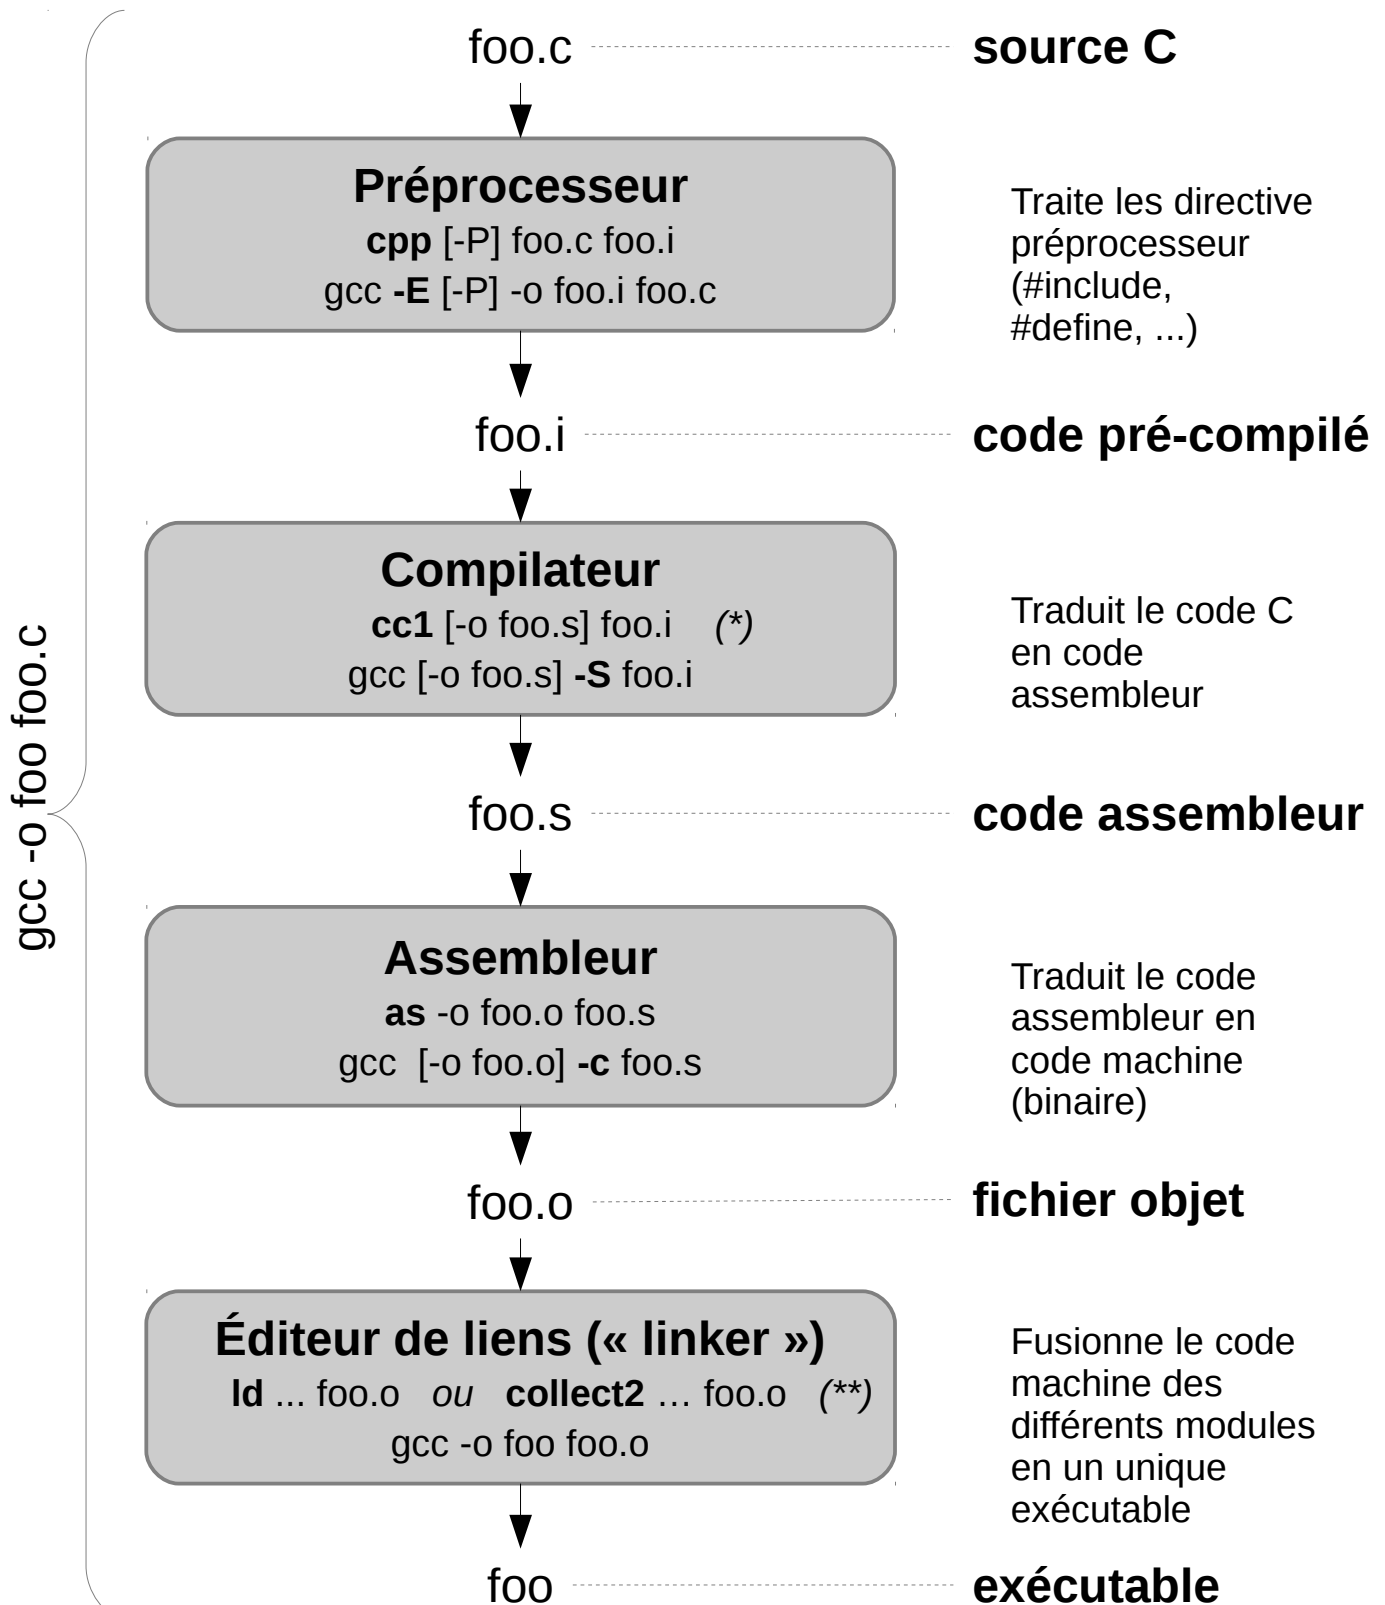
gcc -o foo foo.c

foo.c source C

Préprocesseur
cpp [-P] foo.c foo.i
gcc -E [-P] -o foo.i foo.c

Traite les directive préprocesseur (#include, #define, ...)

foo.i code pré-compilé

Compilateur
cc1 [-o foo.s] foo.i (*)
gcc [-o foo.s] -S foo.i

Traduit le code C en code assembleur

foo.s code assembleur

Assembleur
as -o foo.o foo.s
gcc [-o foo.o] -c foo.s

Traduit le code assembleur en code machine (binaire)

foo.o fichier objet

Éditeur de liens (« linker »)
ld ... foo.o ou collect2 … foo.o (**)
gcc -o foo foo.o

Fusionne le code machine des différents modules en un unique exécutable

foo exécutable